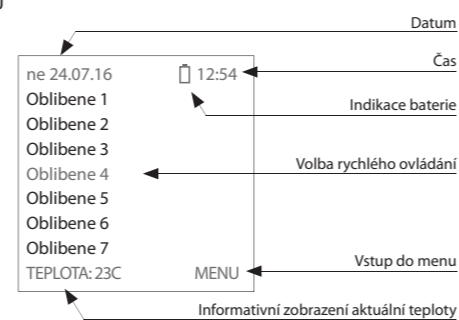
ne 24.07.16
12:54
Oblibene 1
Oblibene 2
Oblibene 3
Oblibene 4
Oblibene 5
Oblibene 6
Oblibene 7
TEPLOTA: 23C
MENU

Datum
Čas
Indikace baterie
Volba rychlého ovládání
Vstup do menu
Informativní zobrazení aktuální teploty